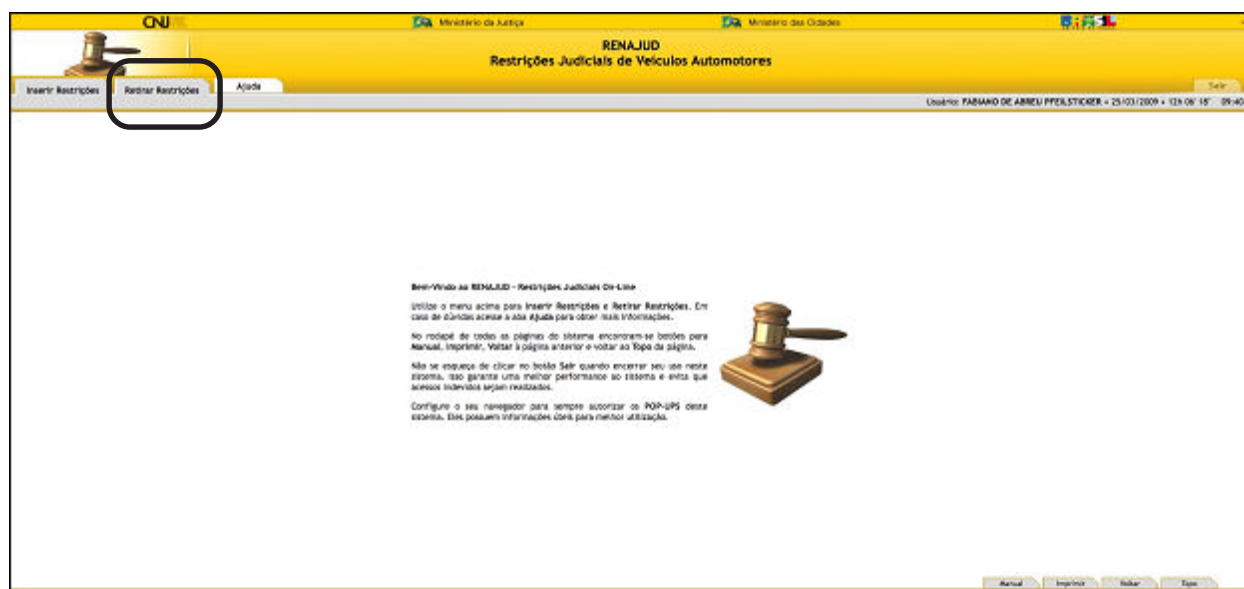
CNJ

Ministério da Justiça

Ministério das Cidades

BRASIL

RENAJUD
Restrições Judiciais de Veículos Automotores

Inserir Restrições

Retirar Restrições

Ajuda

Sair

Usuário: FABIANO DE ABREU PFEILSTICKER » 25/03/2009 » 12h 06' 18" 09:40

Bem-Vindo ao RENAJUD - Restrições Judiciais On-Line

Utilize o menu acima para Inserir Restrições e Retirar Restrições. Em caso de dúvidas acesse a aba Ajuda para obter mais informações.

No rodapé de todas as páginas do sistema encontram-se botões para Manual, Imprimir, Voltar à página anterior e voltar ao Topo da página.

Não se esqueça de clicar no botão Sair quando encerrar seu uso neste sistema. Isso garante uma melhor performance ao sistema e evita que acessos indevidos sejam realizados.

Configure o seu navegador para sempre autorizar os POP-UPS deste sistema. Eles possuem informações úteis para melhor utilização.

Manual

Imprimir

Voltar

Topo